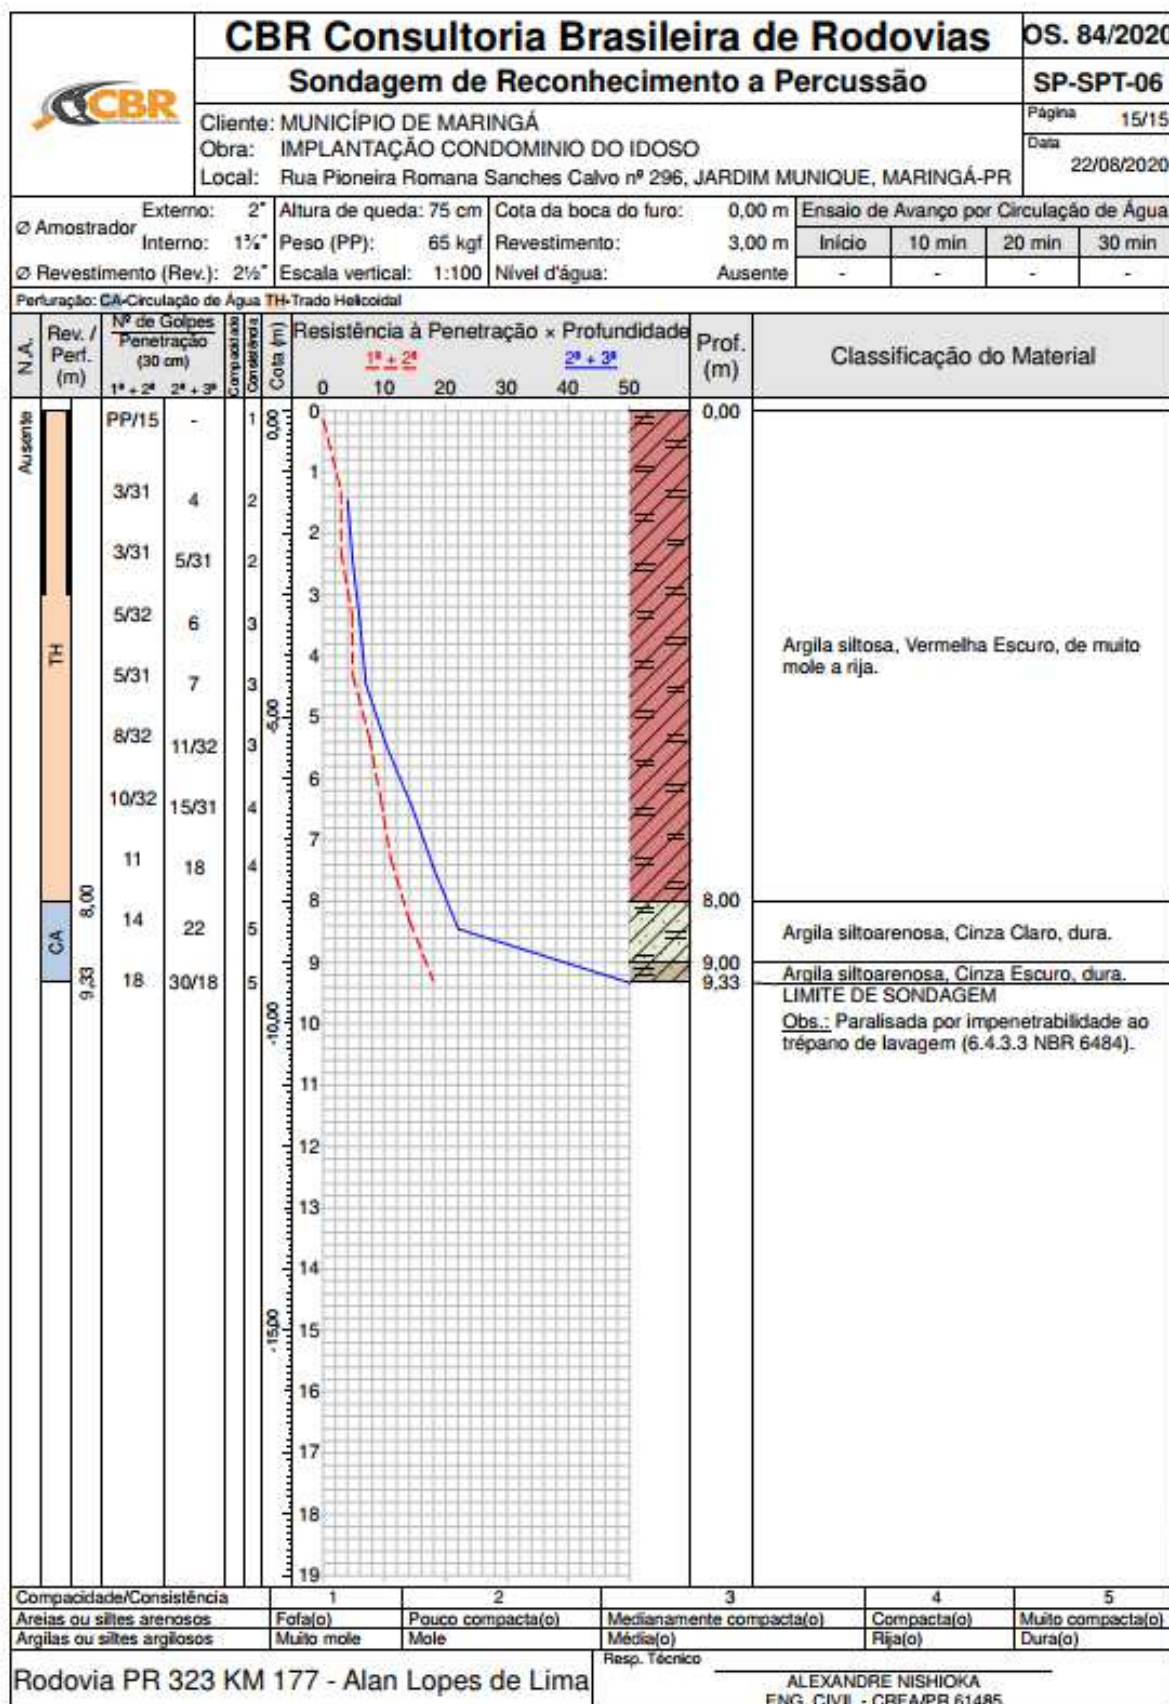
CBR

CBR Consultoria Brasileira de Rodovias
Sondagem de Reconhecimento a Percussão
Cliente: MUNICÍPIO DE MARINGÁ
Obra: IMPLANTAÇÃO CONDOMINIO DO IDOSO
Local: Rua Pioneira Romana Sanches Calvo nº 296, JARDIM MUNIQUE, MARINGÁ-PR

OS. 84/2020
SP-SPT-06
Página 15/15
Data 22/08/2020

Ø Amostrador Externo: 2" Interno: 1⅜"
Ø Revestimento (Rev.): 2½"
Altura de queda: 75 cm
Peso (PP): 65 kgf
Escala vertical: 1:100
Cota da boca do furo: 0,00 m
Revestimento: 3,00 m
Nível d'água: Ausente

Ensaio de Avanço por Circulação de Água
| Início | 10 min | 20 min | 30 min |
|---|---|---|---|
| - | - | - | - |

Perfuração: CA-Circulação de Água TH-Trado Helicoidal

N.A. | Rev. / Perf. (m) | Nº de Golpes Penetração (30 cm) 1ª + 2ª 2ª + 3ª | Compacidade Consistência | Cota (m) | Resistência à Penetração × Profundidade 1ª + 2ª 2ª + 3ª | Prof. (m) | Classificação do Material

0 10 20 30 40 50

Ausente
TH
CA
8,00
9,33

| 1ª + 2ª | 2ª + 3ª | |
|---|---|---|
| PP/15 | - | 1 |
| 3/31 | 4 | 2 |
| 3/31 | 5/31 | 2 |
| 5/32 | 6 | 3 |
| 5/31 | 7 | 3 |
| 8/32 | 11/32 | 3 |
| 10/32 | 15/31 | 4 |
| 11 | 18 | 4 |
| 14 | 22 | 5 |
| 18 | 30/18 | 5 |

0,00
-5,00
-10,00
-15,00

0 1 2 3 4 5 6 7 8 9 10 11 12 13 14 15 16 17 18 19

0,00
Argila siltosa, Vermelha Escuro, de muito mole a rija.
8,00
Argila siltoarenosa, Cinza Claro, dura.
9,00
9,33
Argila siltoarenosa, Cinza Escuro, dura.
LIMITE DE SONDAGEM
Obs.: Paralisada por impenetrabilidade ao trépano de lavagem (6.4.3.3 NBR 6484).

| Compacidade/Consistência | 1 | 2 | 3 | 4 | 5 |
|---|---|---|---|---|---|
| Areias ou siltes arenosos | Fofa(o) | Pouco compacta(o) | Medianamente compacta(o) | Compacta(o) | Muito compacta(o) |
| Argilas ou siltes argilosos | Muito mole | Mole | Média(o) | Rija(o) | Dura(o) |

Rodovia PR 323 KM 177 - Alan Lopes de Lima
Resp. Técnico
ALEXANDRE NISHIOKA
ENG. CIVIL - CREA/PR 61485